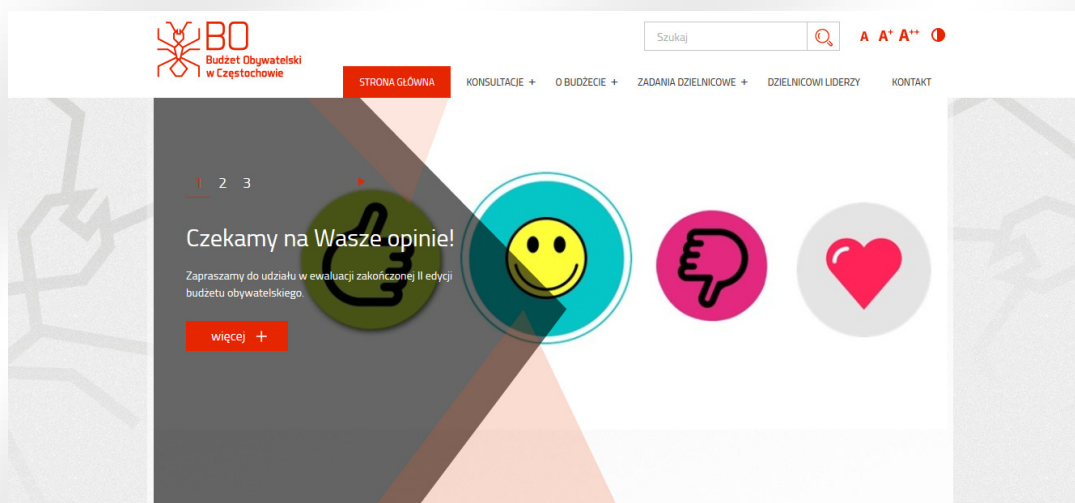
BO
Budżet Obywatelski w Częstochowie

Szukaj

A $A^+$ $A^{++}$

STRONA GŁÓWNA
KONSULTACJE +
O BUDŻECIE +
ZADANIA DZIELNICOWE +
DZIELNICOWI LIDERZY
KONTAKT

1 2 3

Czekamy na Wasze opinie!

Zapraszamy do udziału w ewaluacji zakończonej II edycji budżetu obywatelskiego.

więcej +